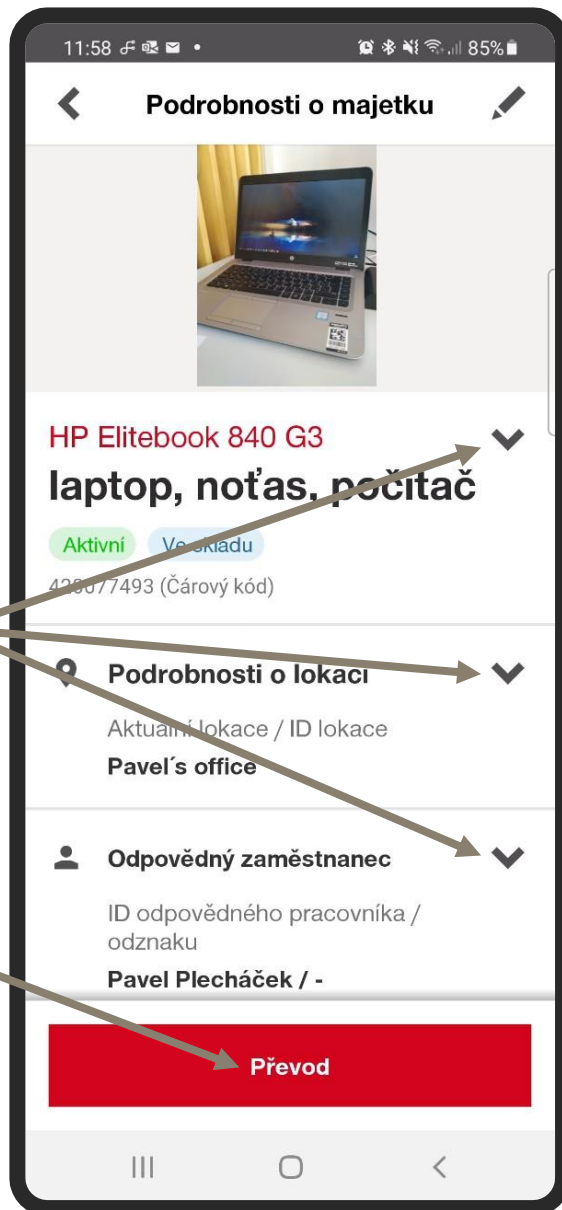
11:58 85%

Podrobnosti o majetku

HP Elitebook 840 G3
laptop, noťas, počítač

Aktivní Ve skladu
420077493 (Čárový kód)

Podrobnosti o lokaci
Aktuální lokace / ID lokace
Pavel´s office

Odpovědný zaměstnanec
ID odpovědného pracovníka / odznaku
Pavel Plecháček / -

Převod